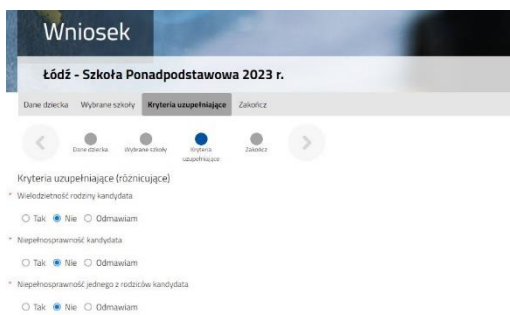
Wniosek

Łódź - Szkoła Ponadpodstawowa 2023 r.

Dane dziecka | Wybrane szkoły | Kryteria uzupełniające | Zakończ

Dane dziecka | Wybrane szkoły | Kryteria uzupełniające | Zakończ

Kryteria uzupełniające (różnicujące)

* Wielodzietność rodziny kandydata

Tak Nie Odmawiam

* Niepełnosprawność kandydata

Tak Nie Odmawiam

* Niepełnosprawność jednego z rodziców kandydata

Tak Nie Odmawiam